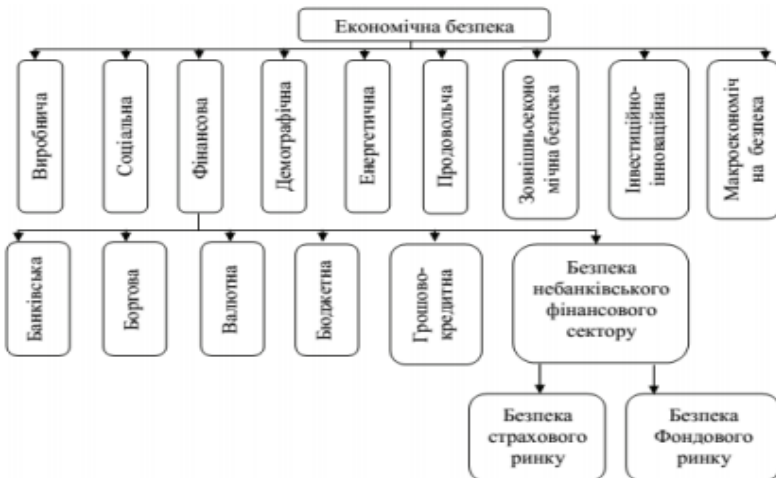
Економічна безпека

Виробнича

Соціальна

Фінансова

Демографічна

Енергетична

Продовольча

Зовнішньоекономічна безпека

Інвестиційно-інноваційна

Макроекономічна безпека

Банківська

Боргова

Валютна

Бюджетна

Грошово-кредитна

Безпека небанківського фінансового сектору

Безпека страхового ринку

Безпека Фондового ринку